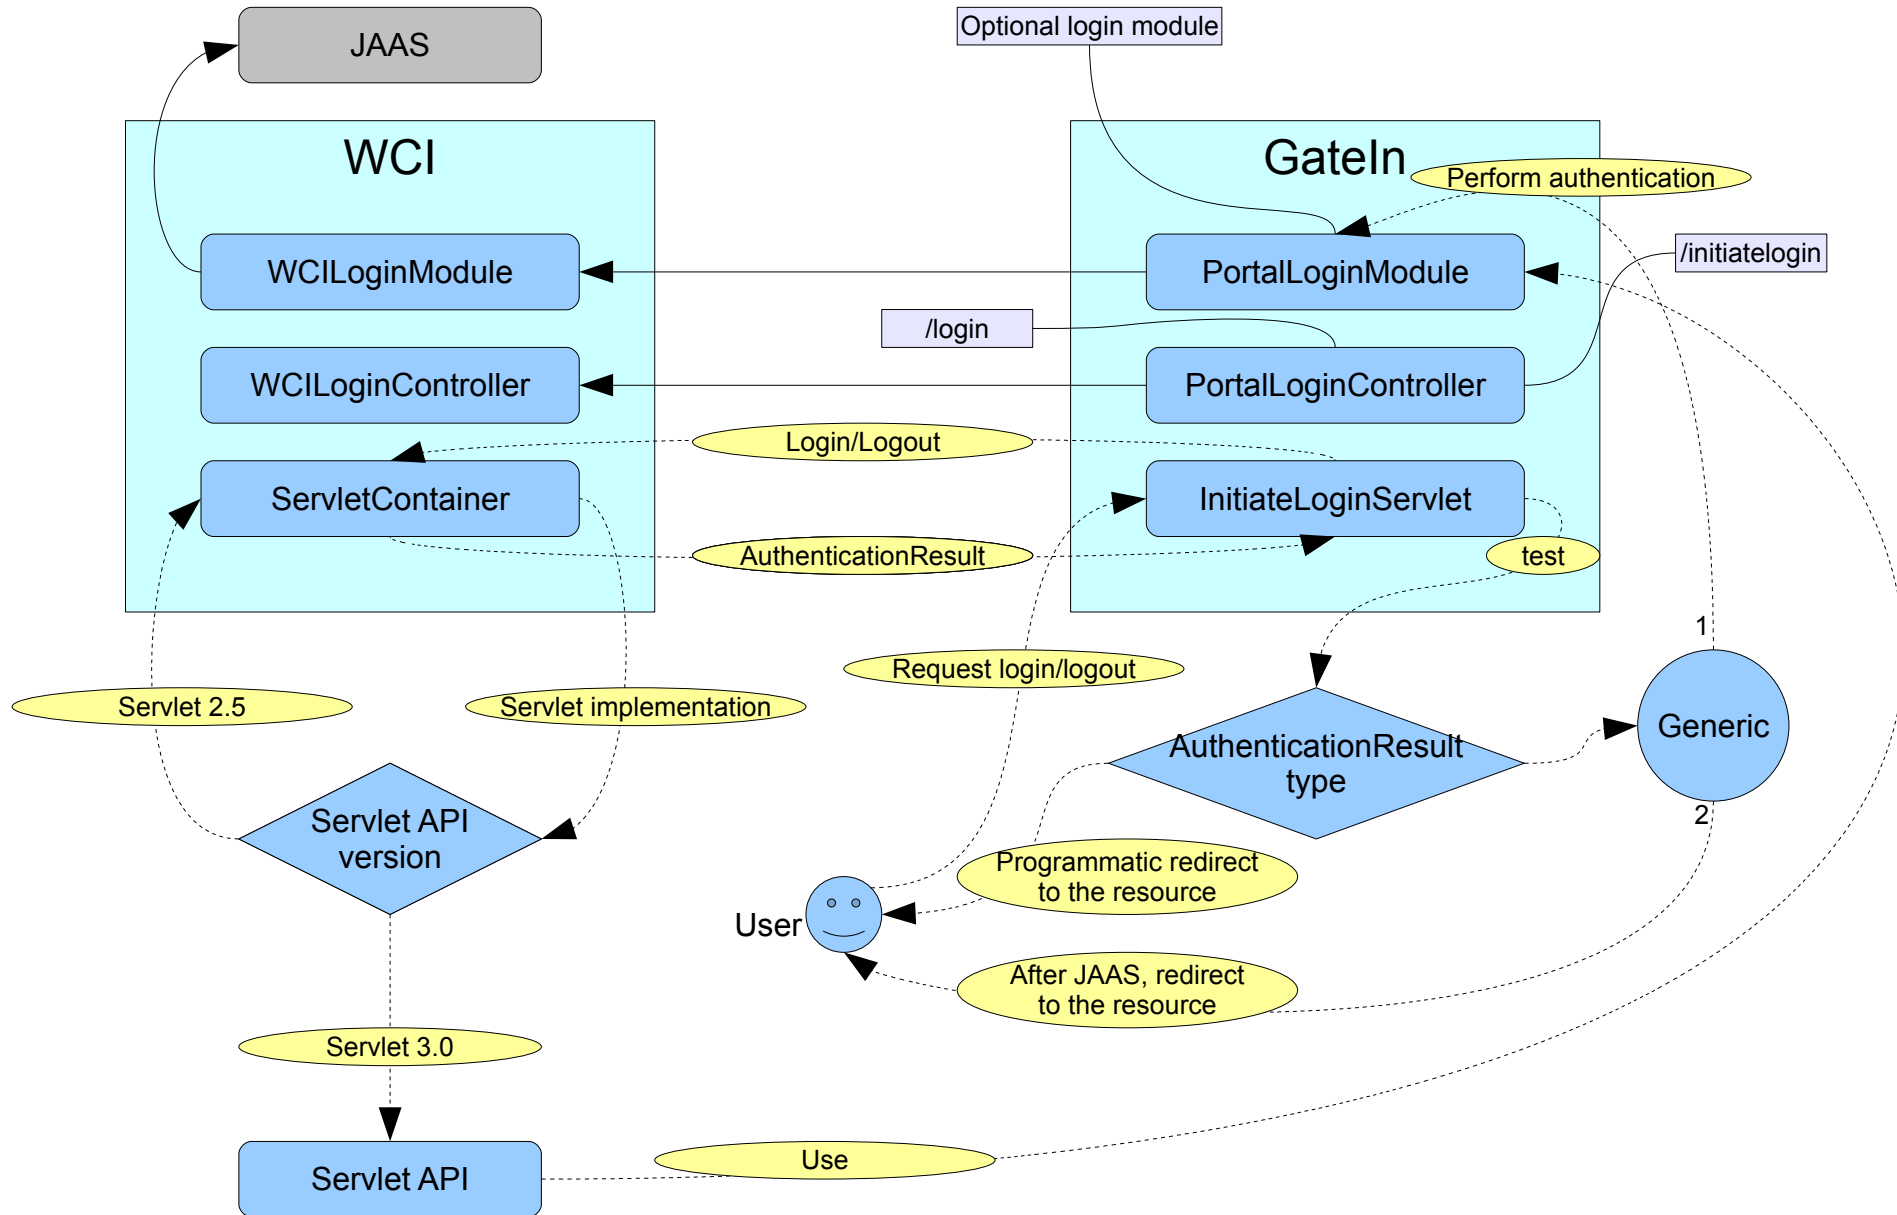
JAAS

Optional login module

WCI

GateIn

Perform authentication

WCILoginModule

PortalLoginModule

/initiatelogin

/login

WCILoginController

PortalLoginController

Login/Logout

ServletContainer

InitiateLoginServlet

AuthenticationResult

test

1

Request login/logout

Servlet 2.5

Servlet implementation

AuthenticationResult type

Generic

Servlet API version

2

Programmatic redirect to the resource

User

After JAAS, redirect to the resource

Servlet 3.0

Servlet API

Use